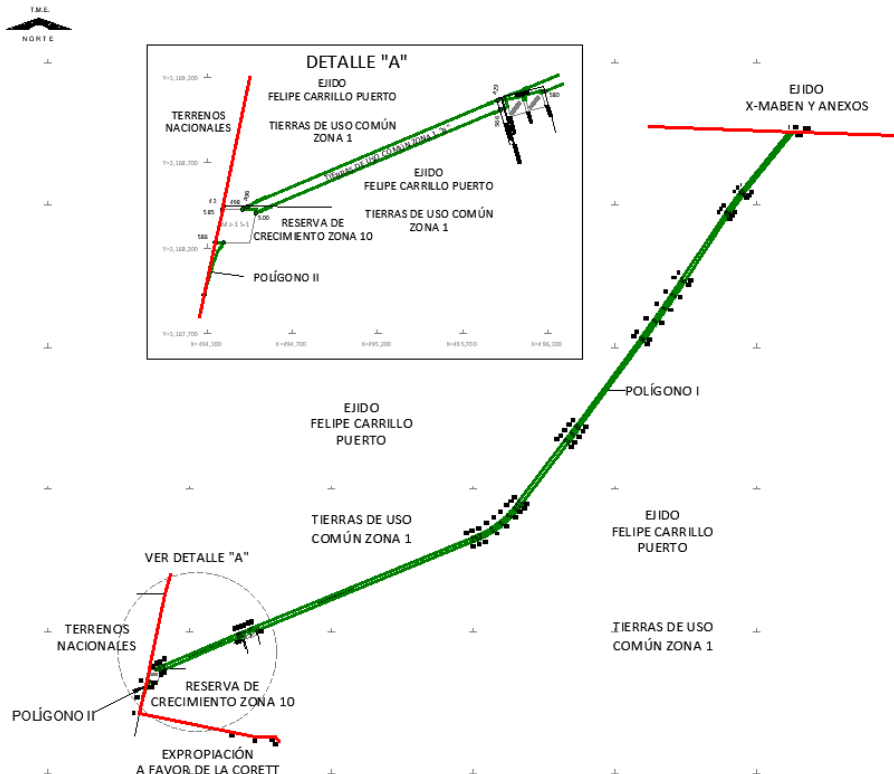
T.M.E.
NORTE

DETALLE "A"

Y=2,168,300
Y=2,168,700
Y=2,168,200
Y=2,167,700

TERRENOS NACIONALES

EJIDO
FELIPE CARRILLO PUERTO

TIERRAS DE USO COMÚN
ZONA 1

EJIDO
FELIPE CARRILLO PUERTO

TIERRAS DE USO COMÚN
ZONA 1

RESERVA DE
CRECIMIENTO ZONA 10

POLÍGONO II

X=494,300
X=494,700
X=495,200
X=495,700
X=496,200

EJIDO
X-MABEN Y ANEXOS

POLÍGONO I

EJIDO
FELIPE CARRILLO
PUERTO

TIERRAS DE USO
COMÚN ZONA 1

EJIDO
FELIPE CARRILLO
PUERTO

TIERRAS DE USO
COMÚN ZONA 1

VER DETALLE "A"

TERRENOS
NACIONALES

RESERVA DE
CRECIMIENTO ZONA 10

POLÍGONO II

EXPROPIACIÓN
A FAVOR DE LA CORETT